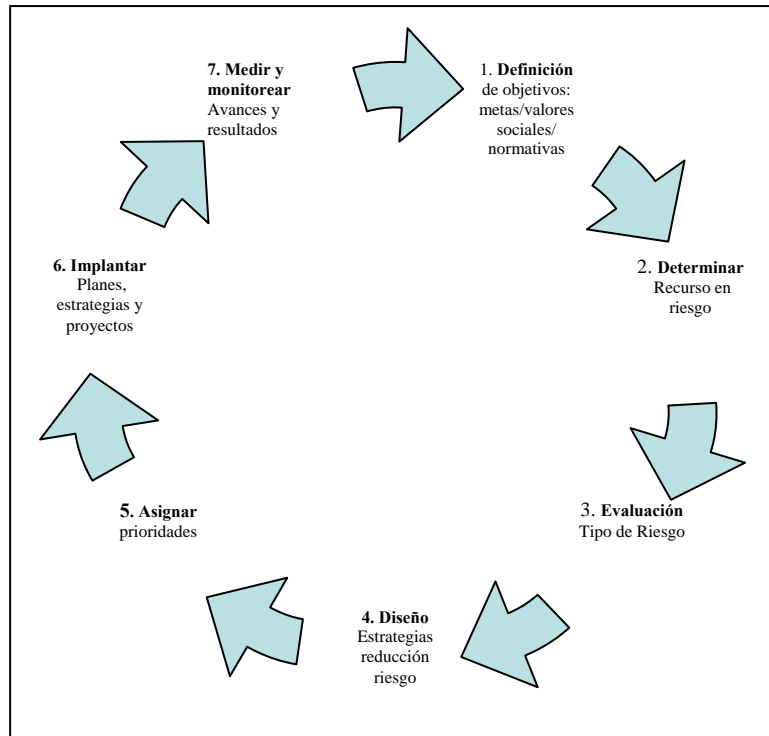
7. Medir y monitorear
Avances y resultados

1. Definición de objetivos: metas/valores sociales/ normativas

2. Determinar
Recurso en riesgo

3. Evaluación
Tipo de Riesgo

4. Diseño
Estrategias reducción riesgo

5. Asignar
prioridades

6. Implantar
Planes, estrategias y proyectos